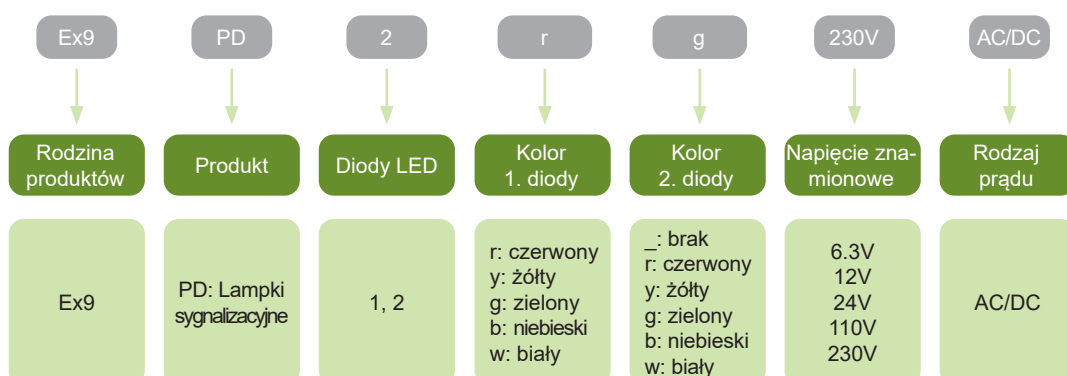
Ex9 PD 2 r g 230V AC/DC

Rodzina produktów

Ex9

Produkt

PD: Lampki sygnalizacyjne

Diody LED

1, 2

Kolor 1. diody

r: czerwony
y: żółty
g: zielony
b: niebieski
w: biały

Kolor 2. diody

_: brak
r: czerwony
y: żółty
g: zielony
b: niebieski
w: biały

Napięcie znamionowe

6.3V
12V
24V
110V
230V

Rodzaj prądu

AC/DC